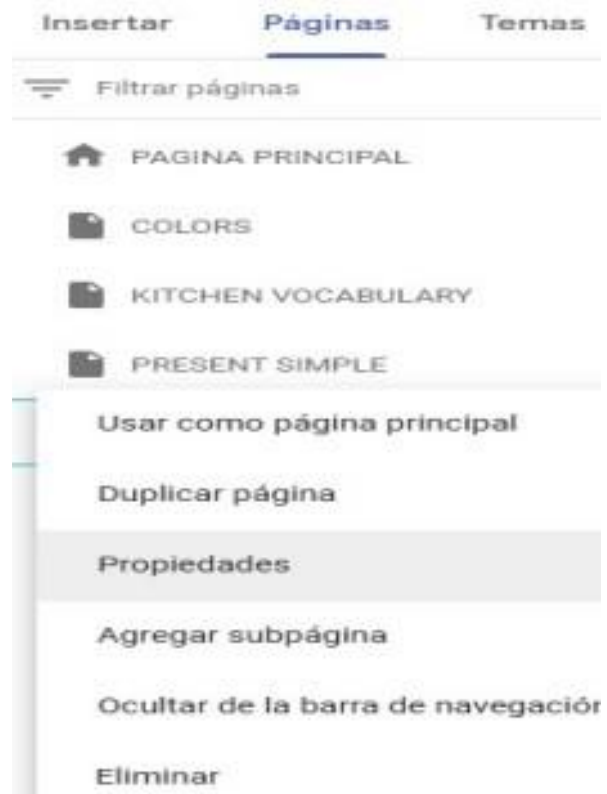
Insertar Páginas Temas

Filtrar páginas

PAGINA PRINCIPAL

COLORS

KITCHEN VOCABULARY

PRESENT SIMPLE

Usar como página principal

Duplicar página

Propiedades

Agregar subpágina

Ocultar de la barra de navegaciór

Eliminar